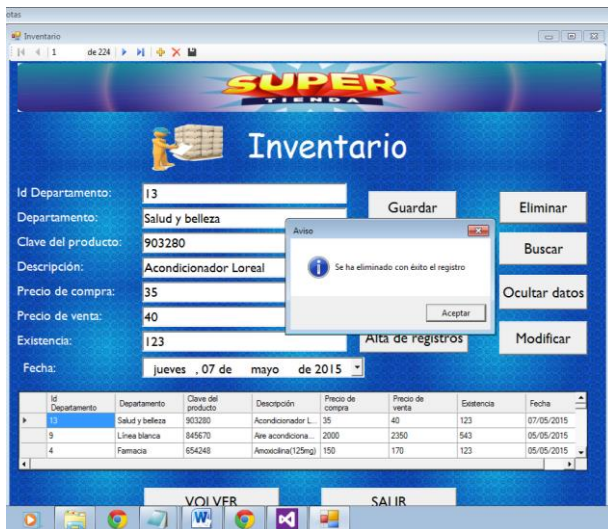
otas

Inventario

1 de 224

SUPER TIENDA

Inventario

Id Departamento: 13

Departamento: Salud y belleza

Clave del producto: 903280

Descripción: Acondicionador Loreal

Precio de compra: 35

Precio de venta: 40

Existencia: 123

Fecha: jueves , 07 de mayo de 2015

Guardar

Eliminar

Buscar

Ocultar datos

Alta de registros

Modificar

Aviso

Se ha eliminado con éxito el registro

Aceptar

| | Id Departamento | Departamento | Clave del producto | Descripción | Precio de compra | Precio de venta | Existencia | Fecha |
|---|---|---|---|---|---|---|---|---|
| ▸ | 13 | Salud y belleza | 903280 | Acondicionador L... | 35 | 40 | 123 | 07/05/2015 |
| | 9 | Línea blanca | 845670 | Aire acondiciona... | 2000 | 2350 | 543 | 05/05/2015 |
| | 4 | Farmacia | 654248 | Amoxicilina(125mg) | 150 | 170 | 123 | 05/05/2015 |

VOLVER

SALIR